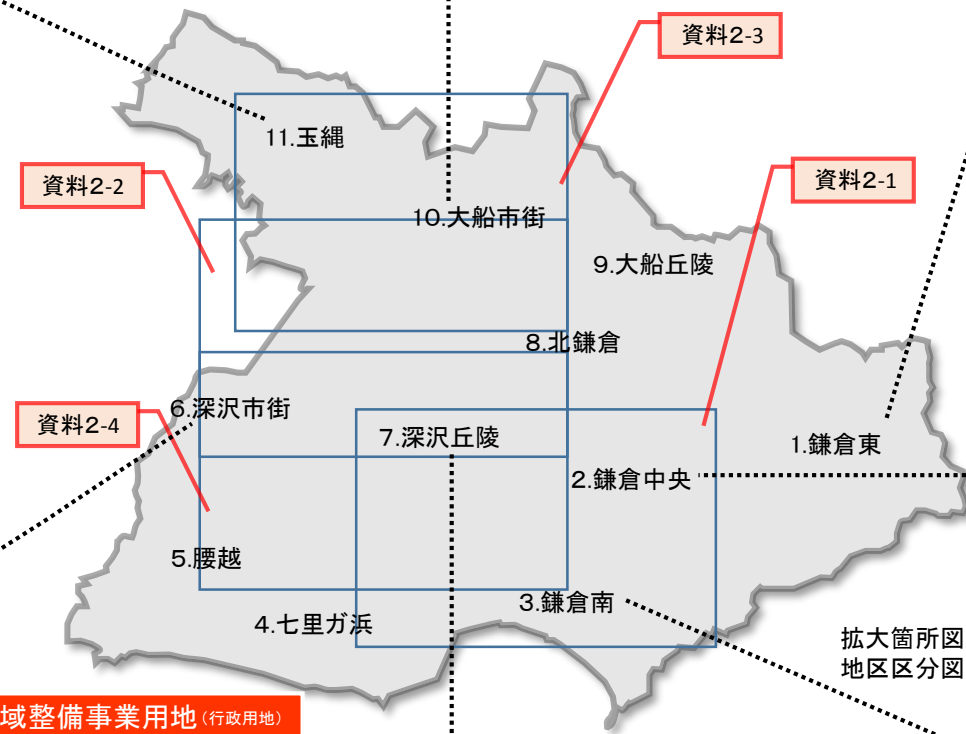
資料2-3

11.玉縄

資料2-2

資料2-1

10.大船市街

9.大船丘陵

8.北鎌倉

6.深沢市街

資料2-4

7.深沢丘陵

1.鎌倉東

2.鎌倉中央

5.腰越

3.鎌倉南

4.七里ガ浜

拡大箇所図
地区区分図

域整備事業用地(行政用地)